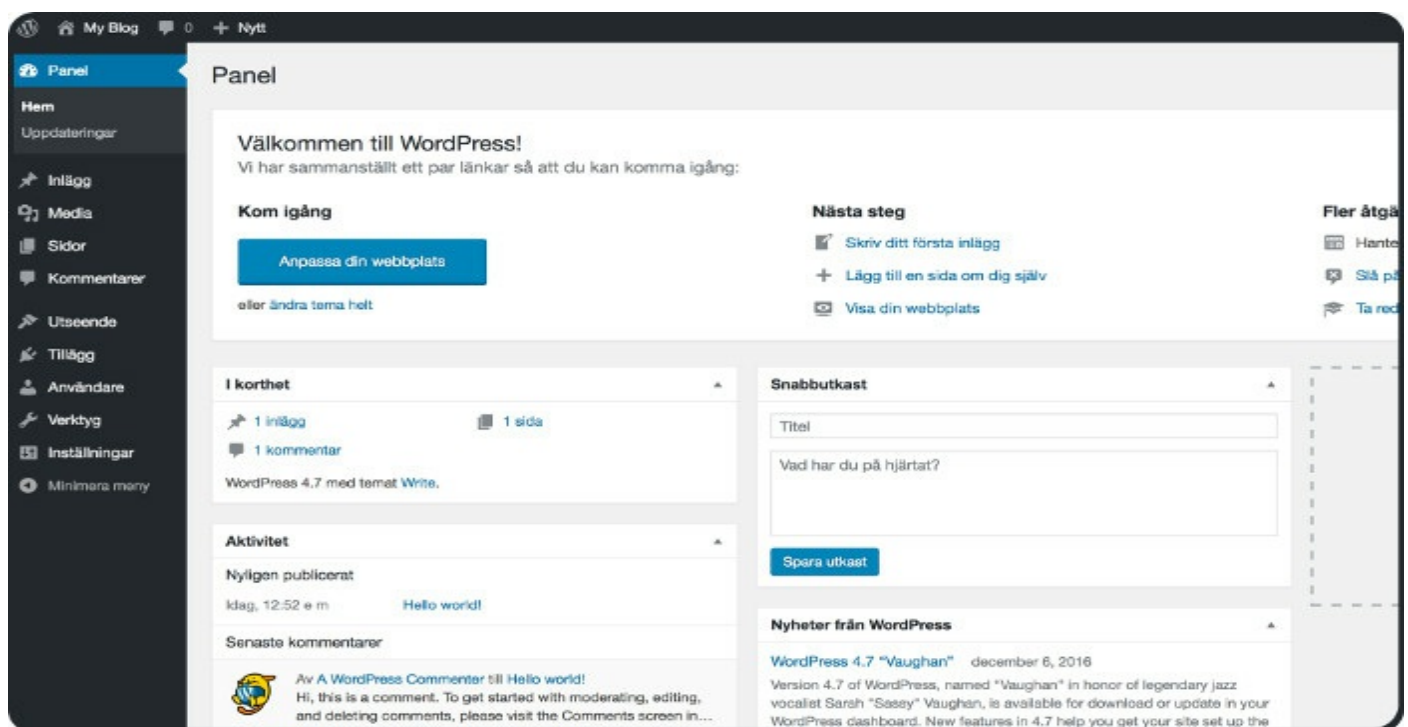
My Blog 0 + Nytt

Panel
Hem
Uppdateringar
Inlägg
Media
Sidor
Kommentarer
Utseende
Tillägg
Användare
Verktyg
Inställningar
Minimera meny

Panel

Välkommen till WordPress!
Vi har sammanställt ett par länkar så att du kan komma igång:

Kom igång
Anpassa din webbplats
eller ändra tema helt

Nästa steg
Skriv ditt första inlägg
Lägg till en sida om dig själv
Visa din webbplats

Fler åtgä
Hante
Slå på
Ta red

I korthet
1 inlägg
1 sida
1 kommentar
WordPress 4.7 med temat Write.

Aktivitet
Nyligen publicerat
Idag, 12:52 e m Hello world!
Senaste kommentarer
Av A WordPress Commenter till Hello world!
Hi, this is a comment. To get started with moderating, editing, and deleting comments, please visit the Comments screen in...

Snabbutkast
Titel
Vad har du på hjärtat?
Spara utkast

Nyheter från WordPress
WordPress 4.7 "Vaughan" december 6, 2016
Version 4.7 of WordPress, named "Vaughan" in honor of legendary jazz vocalist Sarah "Sassy" Vaughan, is available for download or update in your WordPress dashboard. New features in 4.7 help you get your site set up the